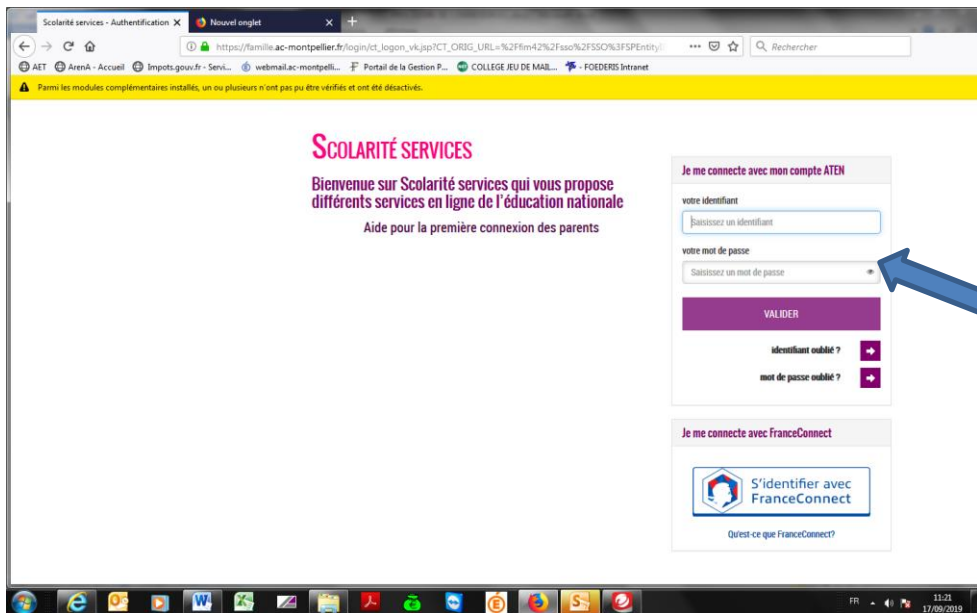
Scolarité services - Authentification ✕ Nouvel onglet ✕ +

https://famille.ac-montpellier.fr/login/ct_logon_vk.jsp?CT_ORIG_URL=%2Ffim42%2Fsso%2FSSO%3FSPEntity

Rechercher

AET ArenA - Accueil Impots.gouv.fr - Servi... webmail.ac-montpelli... Portail de la Gestion P... COLLEGE JEU DE MAIL... - FOEDERIS Intranet

Parmi les modules complémentaires installés, un ou plusieurs n'ont pas pu être vérifiés et ont été désactivés.

SCOLARITÉ SERVICES

Bienvenue sur Scolarité services qui vous propose différents services en ligne de l'éducation nationale

Aide pour la première connexion des parents

Je me connecte avec mon compte ATEN

votre identifiant

Saisissez un identifiant

votre mot de passe

Saisissez un mot de passe

VALIDER

identifiant oublié ?

mot de passe oublié ?

Je me connecte avec FranceConnect

S'identifier avec FranceConnect

Qu'est-ce que FranceConnect?

FR 11:21 17/09/2019